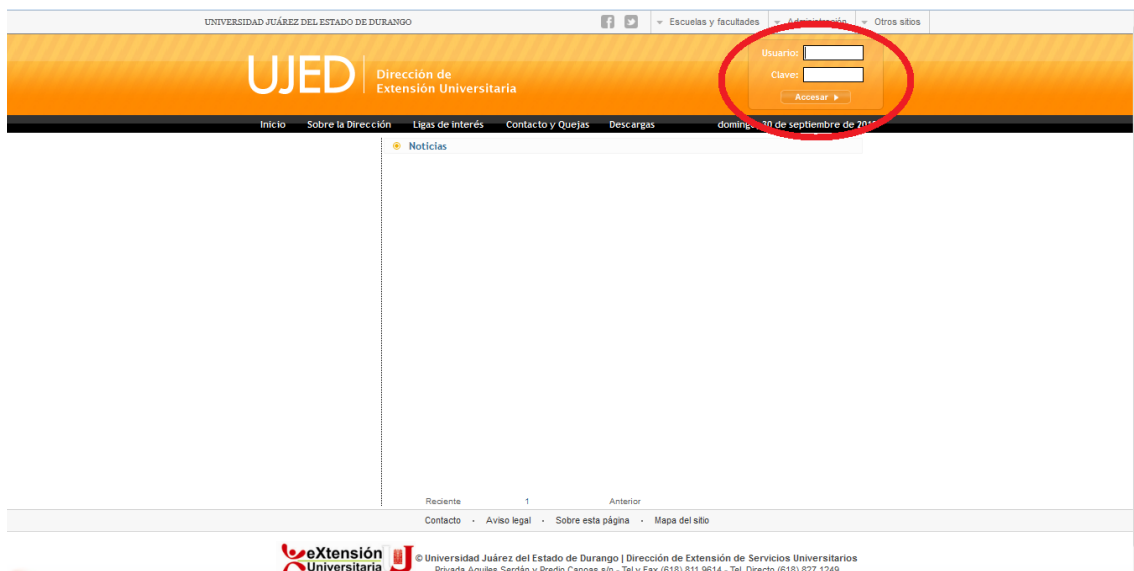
UNIVERSIDAD JUÁREZ DEL ESTADO DE DURANGO

Escuelas y facultades
Administración
Otros sitios

UJED
Dirección de Extensión Universitaria

Usuario:
Clave:
Accesar

Inicio
Sobre la Dirección
Ligas de interés
Contacto y Quejas
Descargas
domingo 30 de septiembre de 201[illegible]

Noticias

Reciente 1 Anterior

Contacto · Aviso legal · Sobre esta página · Mapa del sitio

eXtensión Universitaria
© Universidad Juárez del Estado de Durango | Dirección de Extensión de Servicios Universitarios
Privada Aquiles Serdán y Predio Canoas s/n - Tel y Fax (618) 811 9614 - Tel. Directo (618) 827 1249